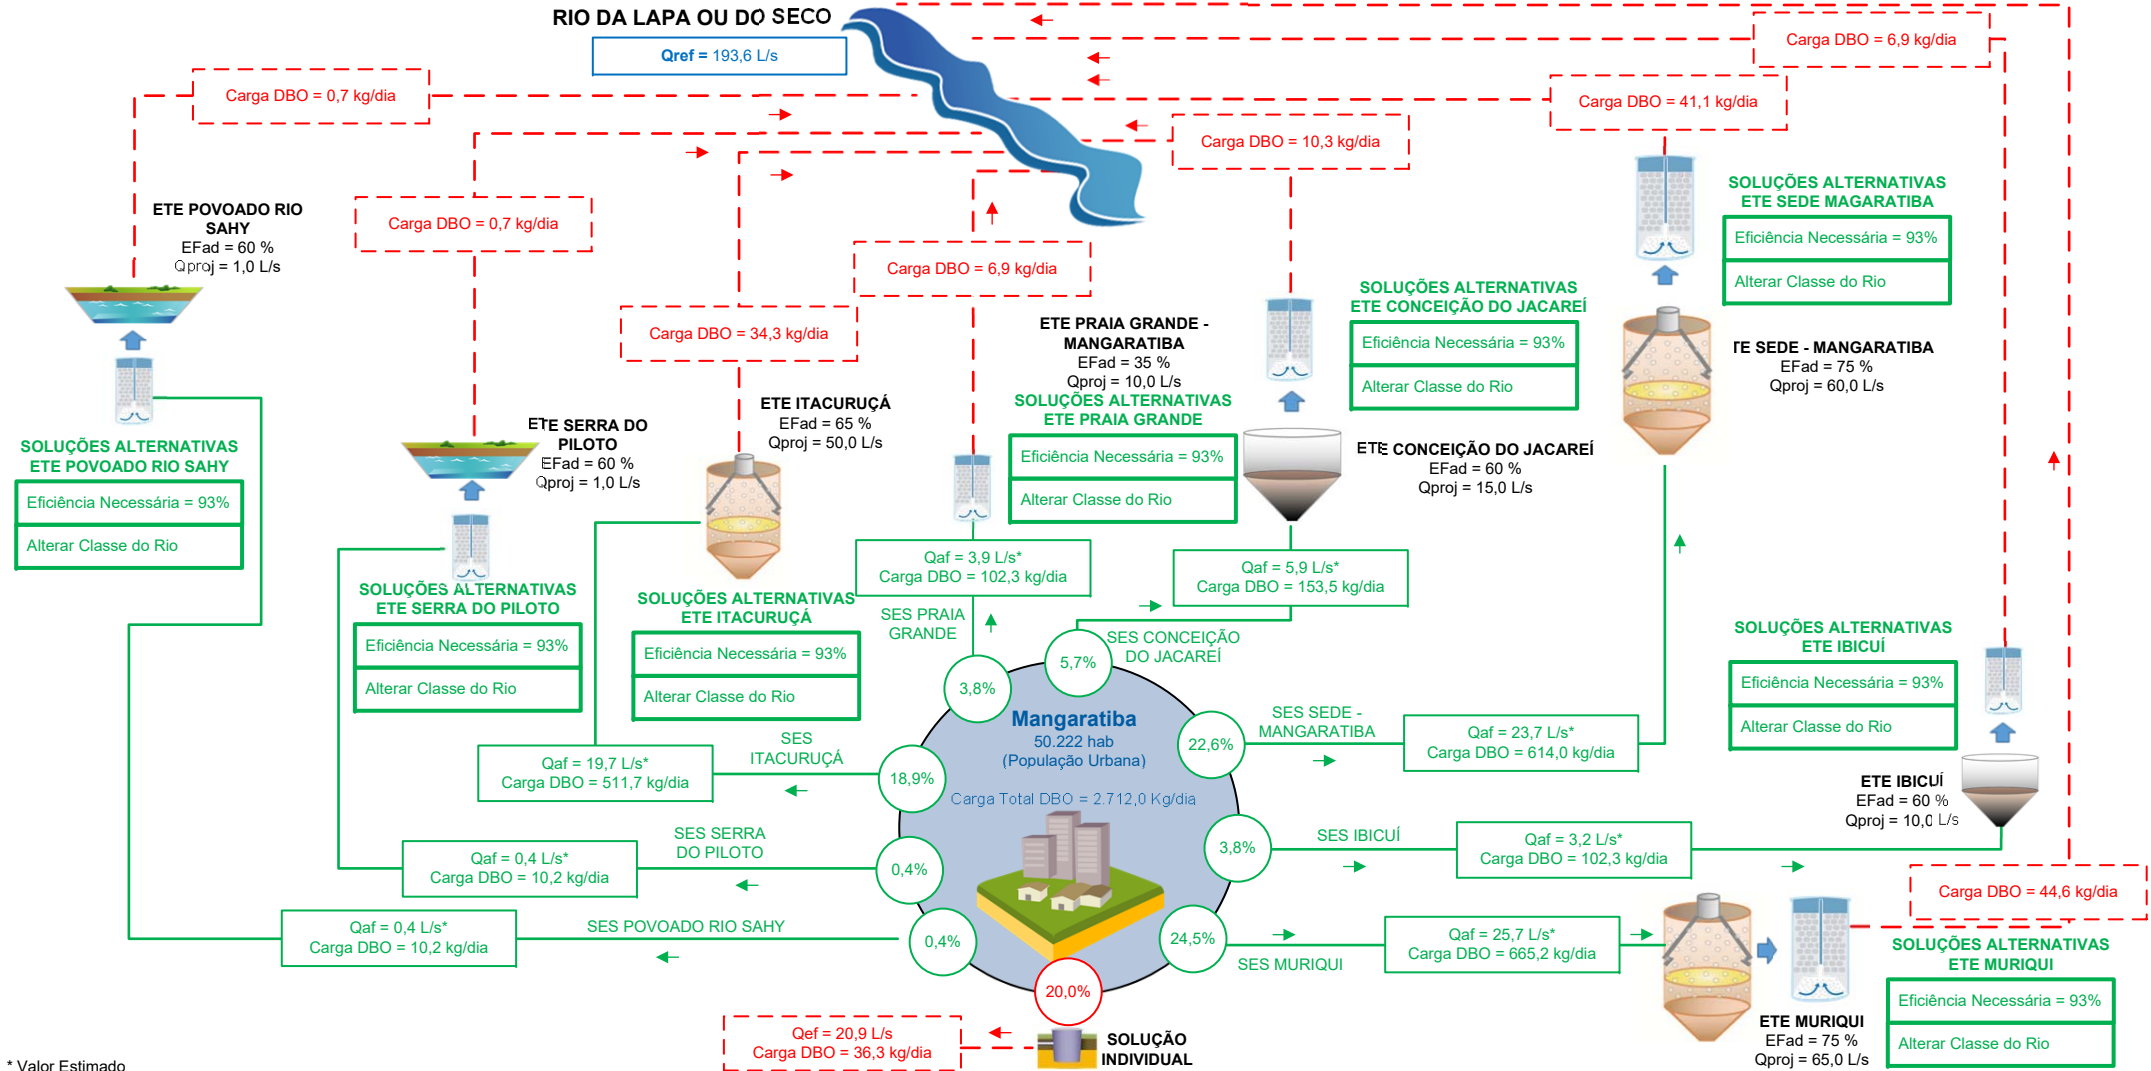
RIO DA LAPA OU DO SECO

Qref = 193,6 L/s

Carga DBO = 6,9 kg/dia

Carga DBO = 0,7 kg/dia

Carga DBO = 41,1 kg/dia

Carga DBO = 10,3 kg/dia

ETE POVOADO RIO SAHY
EFad = 60 %
Qproj = 1,0 L/s

Carga DBO = 0,7 kg/dia

Carga DBO = 6,9 kg/dia

SOLUÇÕES ALTERNATIVAS ETE SEDE MAGARATIBA

Eficiência Necessária = 93%

Alterar Classe do Rio

Carga DBO = 34,3 kg/dia

ETE PRAIA GRANDE - MANGARATIBA
EFad = 35 %
Qproj = 10,0 L/s

SOLUÇÕES ALTERNATIVAS ETE CONCEIÇÃO DO JACAREÍ

Eficiência Necessária = 93%

Alterar Classe do Rio

TE SEDE - MANGARATIBA
EFad = 75 %
Qproj = 60,0 L/s

ETE ITACURUÇÁ
EFad = 65 %
Qproj = 50,0 L/s

SOLUÇÕES ALTERNATIVAS ETE PRAIA GRANDE

Eficiência Necessária = 93%

Alterar Classe do Rio

ETE SERRA DO PILOTO
EFad = 60 %
Qproj = 1,0 L/s

SOLUÇÕES ALTERNATIVAS ETE POVOADO RIO SAHY

Eficiência Necessária = 93%

Alterar Classe do Rio

ETE CONCEIÇÃO DO JACAREÍ
EFad = 60 %
Qproj = 15,0 L/s

Qaf = 3,9 L/s*
Carga DBO = 102,3 kg/dia

Qaf = 5,9 L/s*
Carga DBO = 153,5 kg/dia

SOLUÇÕES ALTERNATIVAS ETE SERRA DO PILOTO

Eficiência Necessária = 93%

Alterar Classe do Rio

SOLUÇÕES ALTERNATIVAS ETE ITACURUÇÁ

Eficiência Necessária = 93%

Alterar Classe do Rio

SES PRAIA GRANDE

SES CONCEIÇÃO DO JACAREÍ

SOLUÇÕES ALTERNATIVAS ETE IBICUÍ

Eficiência Necessária = 93%

Alterar Classe do Rio

5,7%

3,8%

Mangaratiba
50.222 hab
(População Urbana)

22,6%

SES SEDE - MANGARATIBA

Qaf = 23,7 L/s*
Carga DBO = 614,0 kg/dia

Qaf = 19,7 L/s*
Carga DBO = 511,7 kg/dia

SES ITACURUÇÁ

18,9%

Carga Total DBO = 2.712,0 Kg/dia

ETE IBICUÍ
EFad = 60 %
Qproj = 10,0 L/s

SES SERRA DO PILOTO

3,8%

SES IBICUÍ

Qaf = 3,2 L/s*
Carga DBO = 102,3 kg/dia

Qaf = 0,4 L/s*
Carga DBO = 10,2 kg/dia

0,4%

Carga DBO = 44,6 kg/dia

Qaf = 0,4 L/s*
Carga DBO = 10,2 kg/dia

SES POVOADO RIO SAHY

0,4%

24,5%

Qaf = 25,7 L/s*
Carga DBO = 665,2 kg/dia

SOLUÇÕES ALTERNATIVAS ETE MURIQUI

SES MURIQUI

Eficiência Necessária = 93%

20,0%

Qef = 20,9 L/s
Carga DBO = 36,3 kg/dia

SOLUÇÃO INDIVIDUAL

ETE MURIQUI
EFad = 75 %
Qproj = 65,0 L/s

Alterar Classe do Rio

* Valor Estimado